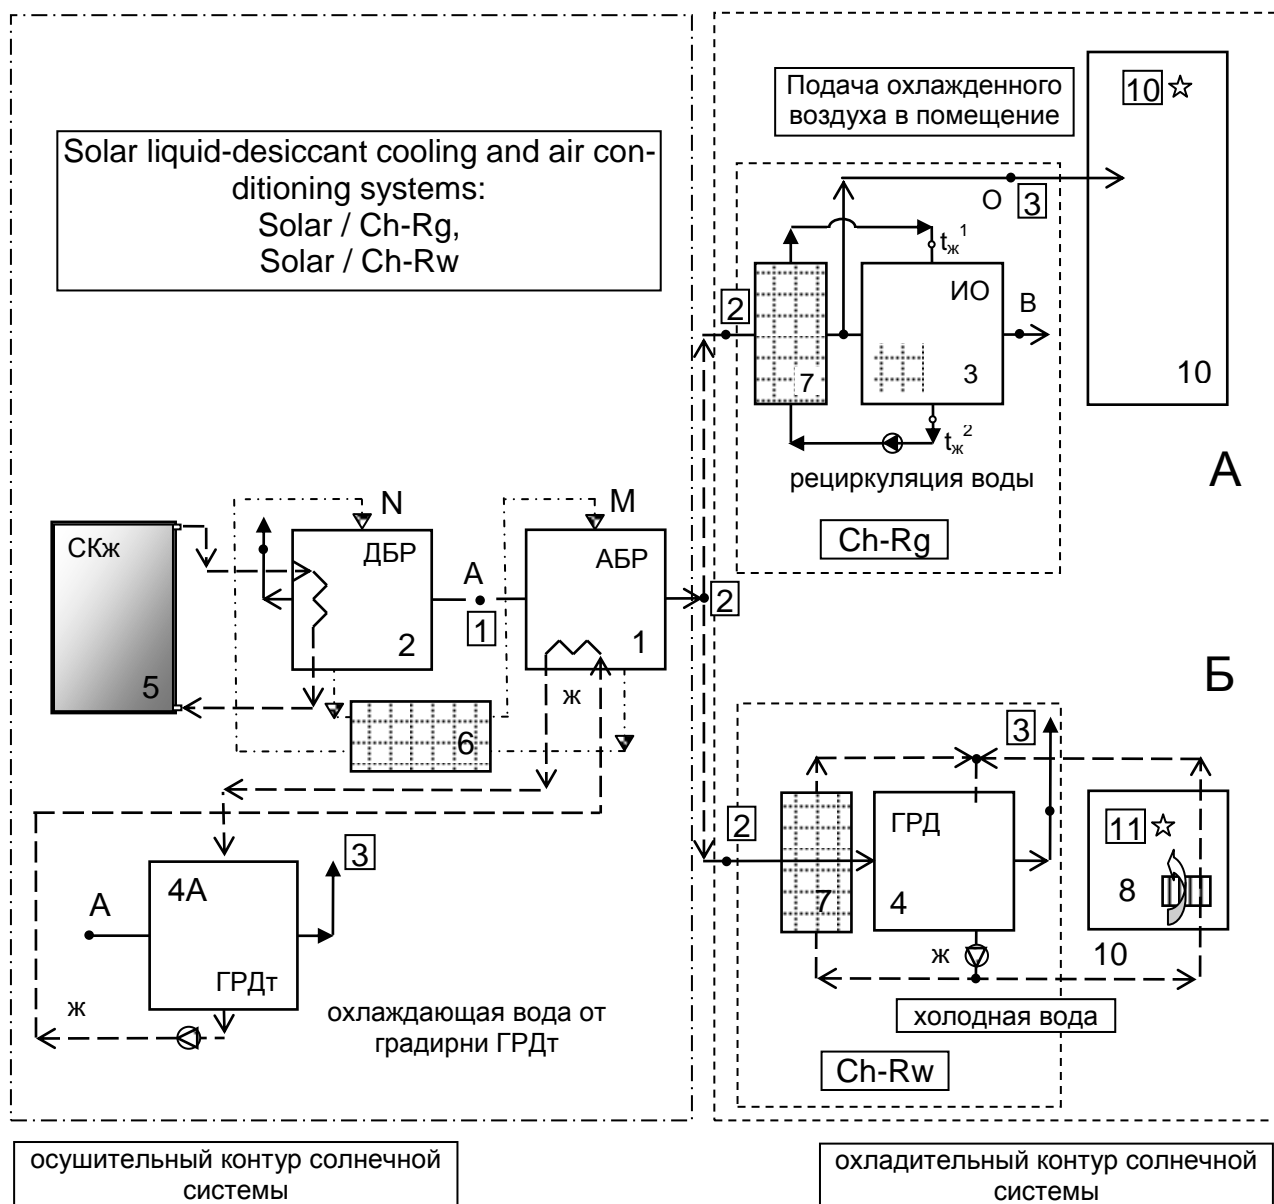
Solar liquid-desiccant cooling and air conditioning systems:
Solar / Ch-Rg,
Solar / Ch-Rw

Подача охлажденного воздуха в помещение

10 ☆

O 3

$t_ж^1$

2

ИО

В

7

3

10

$t_ж^2$

рециркуляция воды

А

Ch-Rg

N

M

СКж

ДБР

А

АБР

2

1

2

1

5

ж

6

Б

3

2

ГРД

11 ☆

7

4

8

ж

10

холодная вода

Ch-Rw

3

А

4А

ГРДт

ж

охлаждающая вода от градирни ГРДт

осушительный контур солнечной системы

охладительный контур солнечной системы